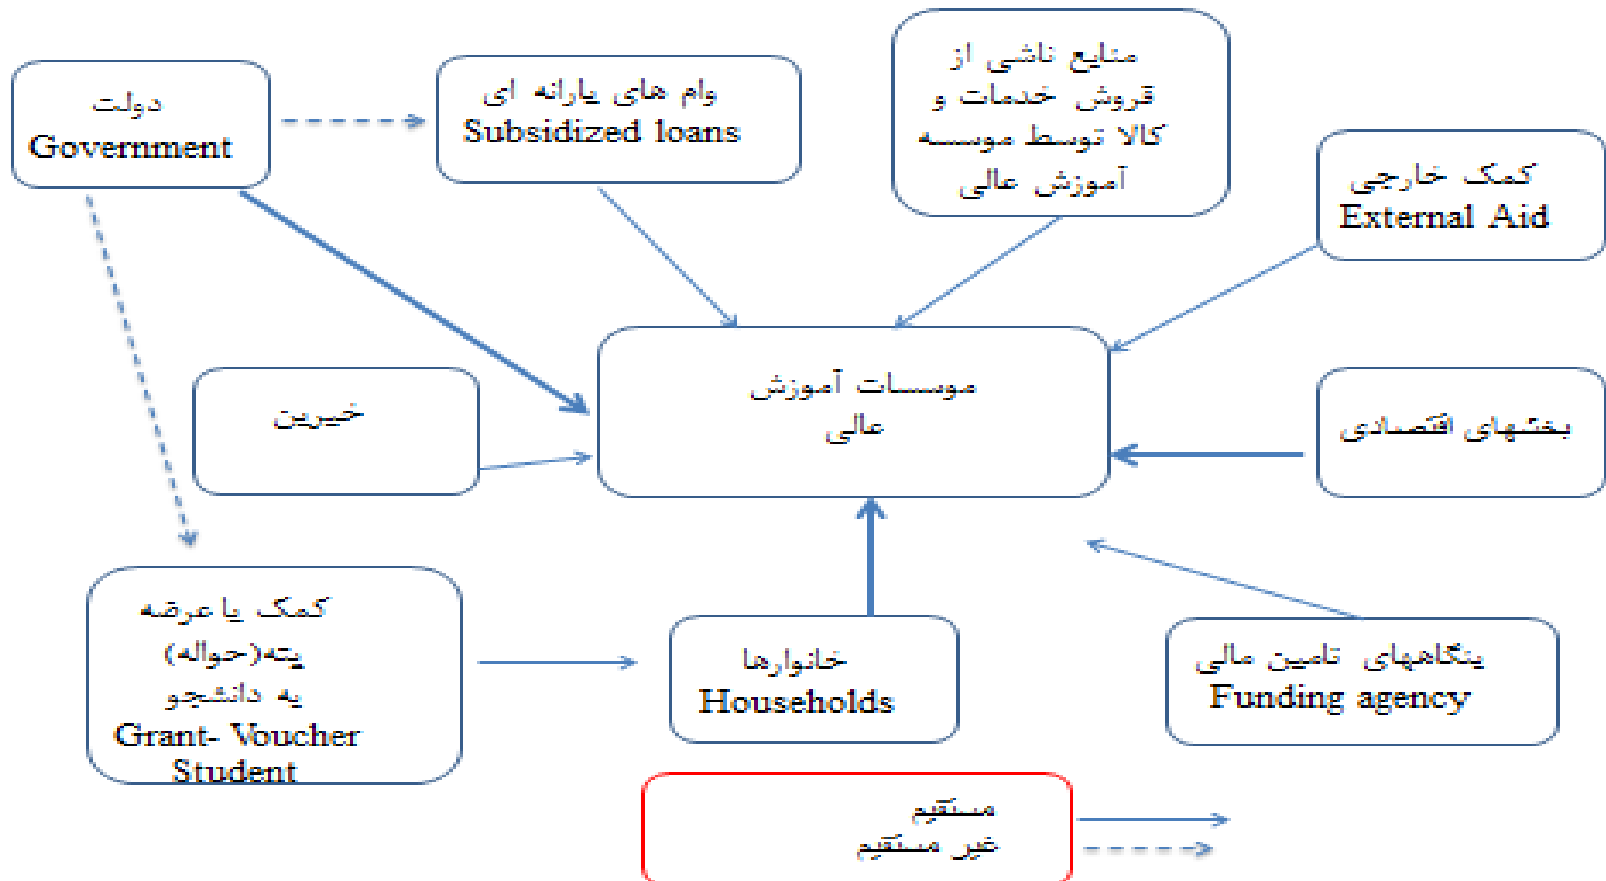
دولت
Government

وام های یارانه ای
Subsidized loans

منابع ناشی از فروش خدمات و کالا توسط موسسه آموزش عالی

کمک خارجی
External Aid

موسسات آموزش عالی

خیرین

بخشهای اقتصادی

کمک یا عرضه بته(حواله) به دانشجو
Grant- Voucher Student

خانوارها
Households

بنگاههای تامین مالی
Funding agency

مستقیم
غیر مستقیم